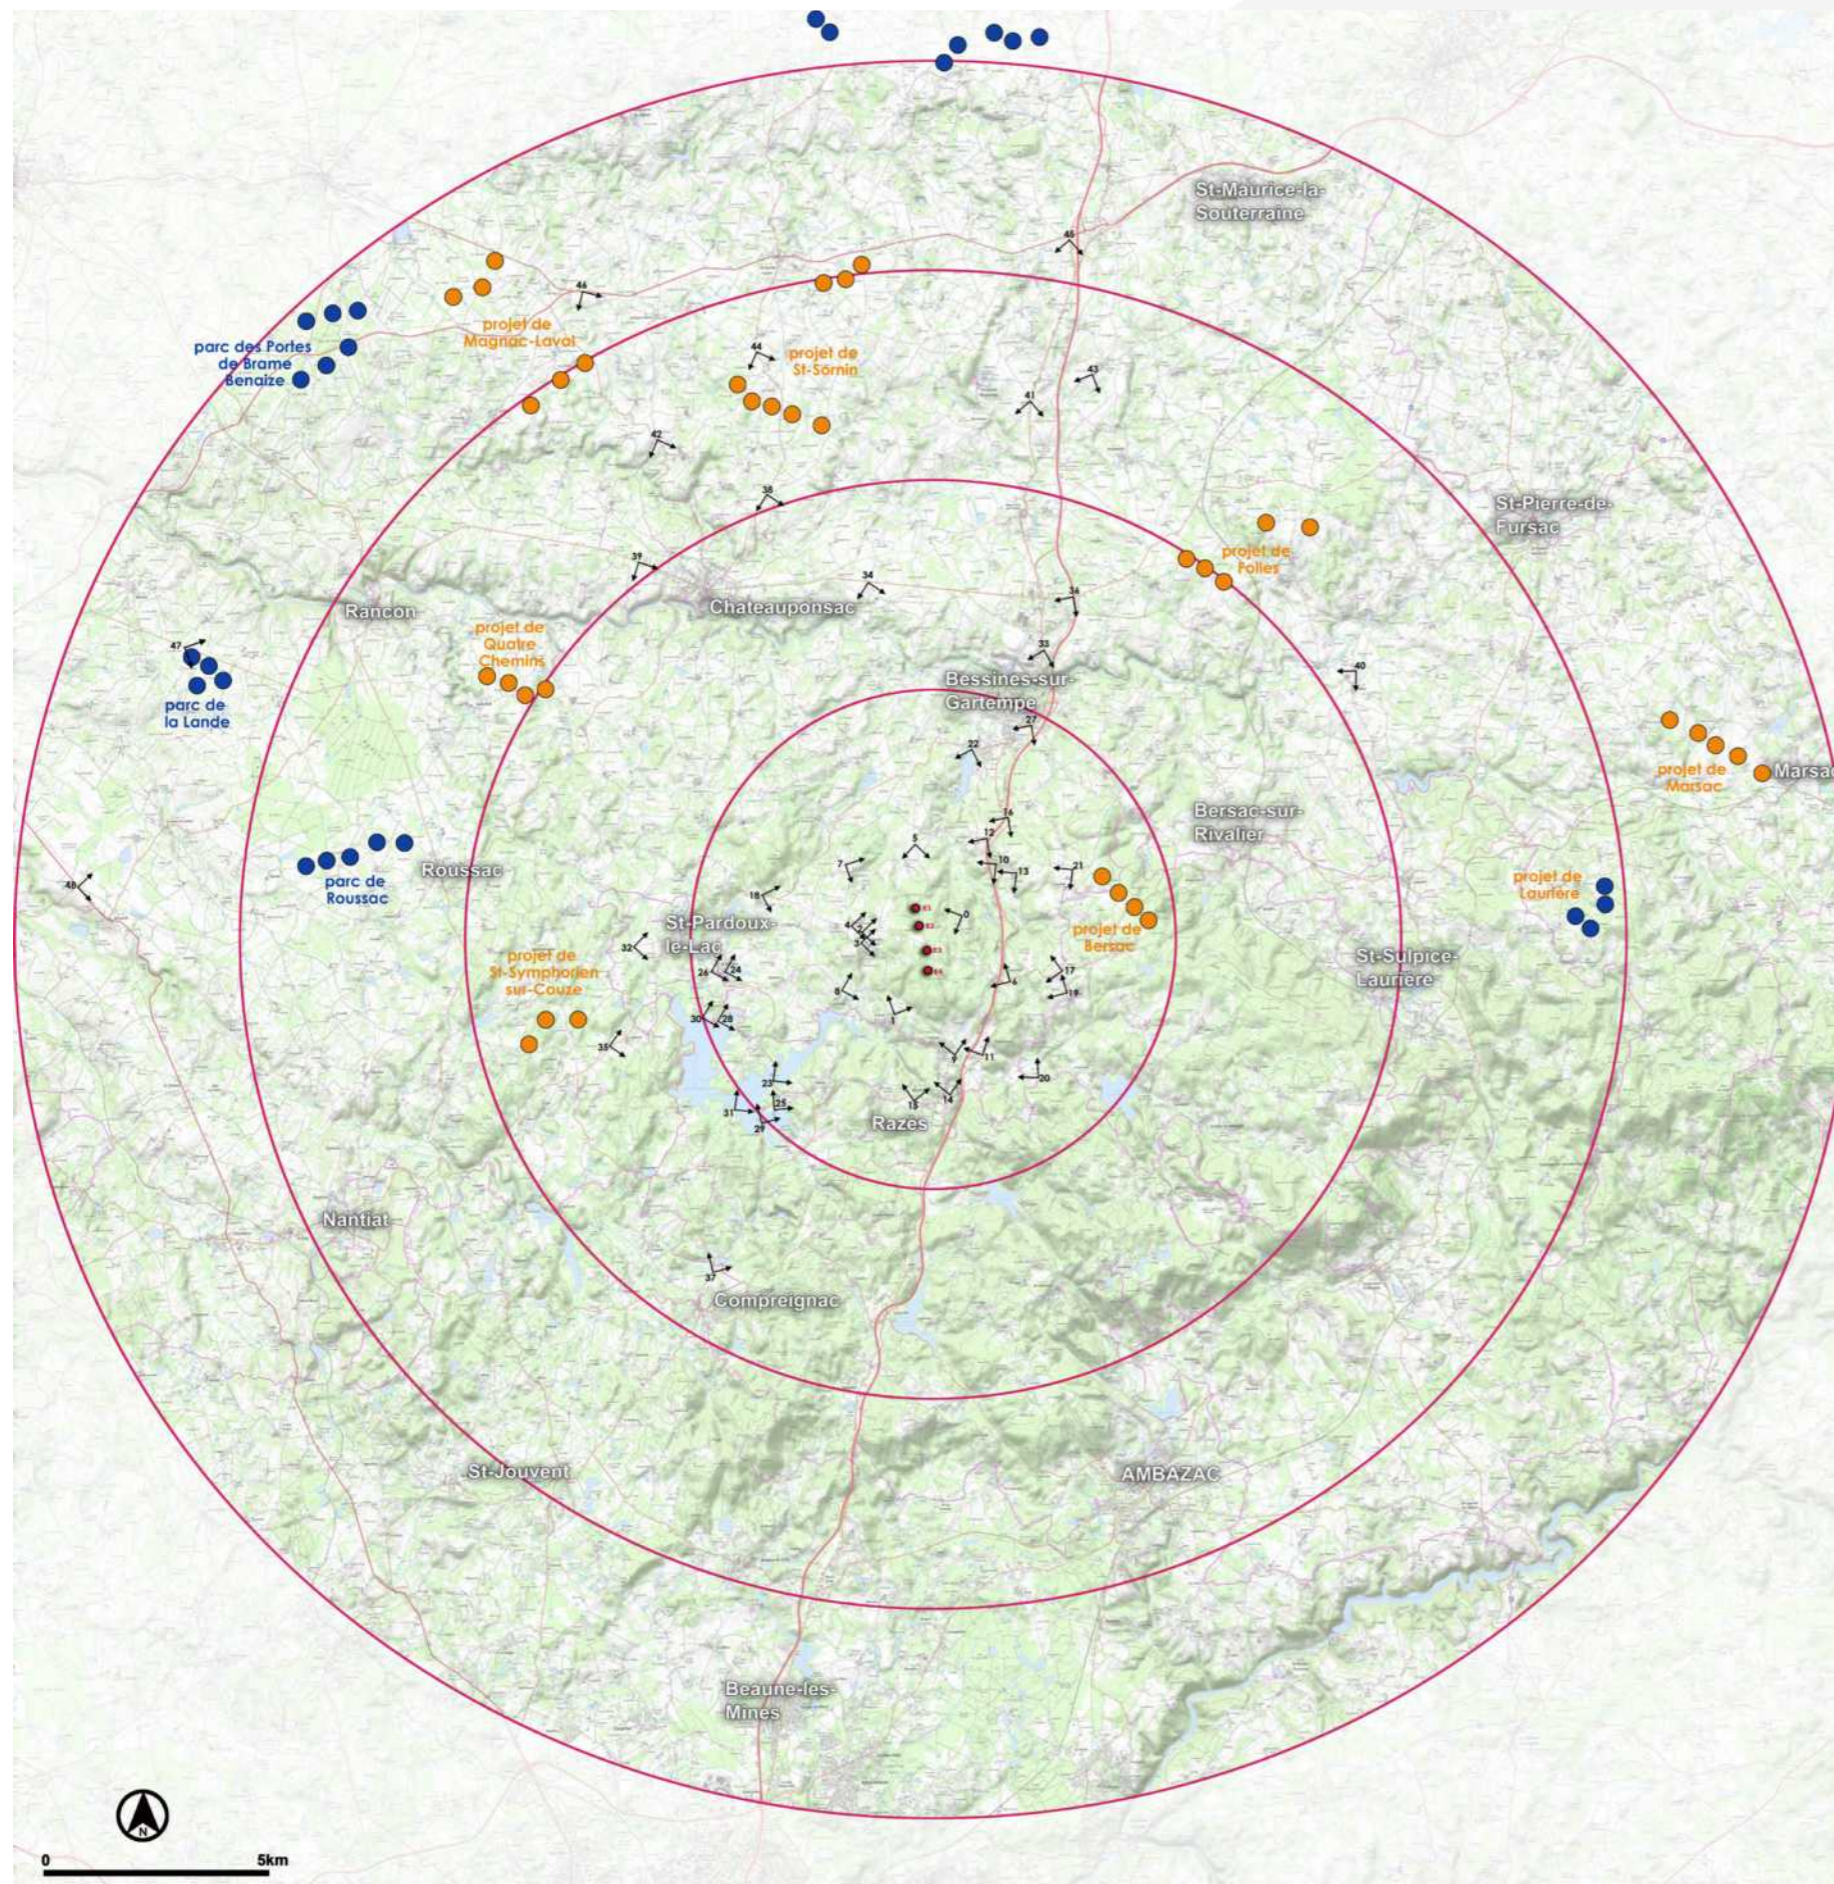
St-Maurice-la-Souterraine

45

46

projet de Magnac-Laval

parc des Portes de Brame Benaize

44

projet de St-Sornin

43

41

42

38

St-Pierre-de-Fursac

projet de Folles

39

34

34

Rancon

Chateauponsac

projet de Quatre Chemins

33

47

40

parc de la Lande

Bessines-sur-Gartempe

27

22

projet de Marsac

Marsac

Bersac-sur-Rivalier

14

12

5

10

7

13

21

parc de Roussac

Roussac

projet de Laurière

18

0

St-Pardoux-le-Lac

projet de Bersac

48

32

projet de St-Symphorien sur-Couze

26

24

17

8

St-Sulpice-Laurière

19

30

28

1

35

11

20

23

31

25

29

15

Razès

Nantiat

37

Compreignac

St-Jouvent

AMBAZAC

Beaune-les-Mines

N

0

5km